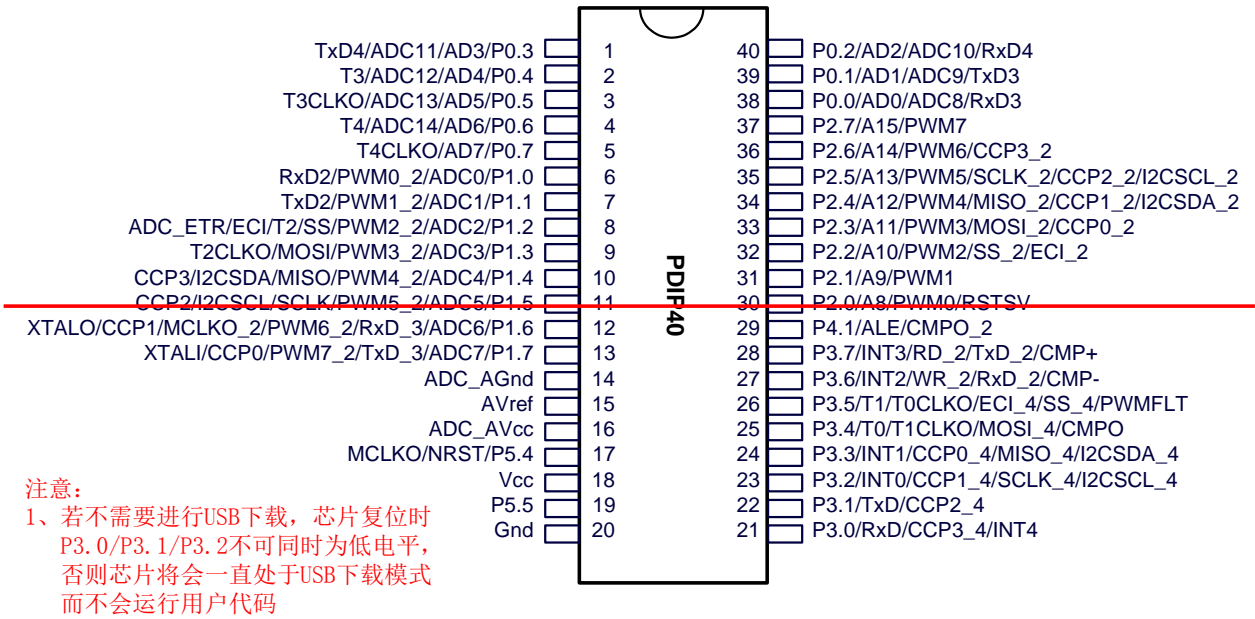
TxD4/ADC11/AD3/P0.3 1
T3/ADC12/AD4/P0.4 2
T3CLKO/ADC13/AD5/P0.5 3
T4/ADC14/AD6/P0.6 4
T4CLKO/AD7/P0.7 5
RxD2/PWM0_2/ADC0/P1.0 6
TxD2/PWM1_2/ADC1/P1.1 7
ADC_ETR/ECI/T2/SS/PWM2_2/ADC2/P1.2 8
T2CLKO/MOSI/PWM3_2/ADC3/P1.3 9
CCP3/I2CSDA/MISO/PWM4_2/ADC4/P1.4 10
CCP2/I2CSCL/SCLK/PWM5_2/ADC5/P1.5 11
XTALO/CCP1/MCLKO_2/PWM6_2/RxD_3/ADC6/P1.6 12
XTALI/CCP0/PWM7_2/TxD_3/ADC7/P1.7 13
ADC_AGnd 14
AVref 15
ADC_AVcc 16
MCLKO/NRST/P5.4 17
Vcc 18
P5.5 19
Gnd 20

PDIP40

40 P0.2/AD2/ADC10/RxD4
39 P0.1/AD1/ADC9/TxD3
38 P0.0/AD0/ADC8/RxD3
37 P2.7/A15/PWM7
36 P2.6/A14/PWM6/CCP3_2
35 P2.5/A13/PWM5/SCLK_2/CCP2_2/I2CSCL_2
34 P2.4/A12/PWM4/MISO_2/CCP1_2/I2CSDA_2
33 P2.3/A11/PWM3/MOSI_2/CCP0_2
32 P2.2/A10/PWM2/SS_2/ECI_2
31 P2.1/A9/PWM1
30 P2.0/A8/PWM0/RSTSV
29 P4.1/ALE/CMPO_2
28 P3.7/INT3/RD_2/TxD_2/CMP+
27 P3.6/INT2/WR_2/RxD_2/CMP-
26 P3.5/T1/T0CLKO/ECI_4/SS_4/PWMFLT
25 P3.4/T0/T1CLKO/MOSI_4/CMPO
24 P3.3/INT1/CCP0_4/MISO_4/I2CSDA_4
23 P3.2/INT0/CCP1_4/SCLK_4/I2CSCL_4
22 P3.1/TxD/CCP2_4
21 P3.0/RxD/CCP3_4/INT4

注意：
1、若不需要进行USB下载，芯片复位时 P3.0/P3.1/P3.2不可同时为低电平，否则芯片将会一直处于USB下载模式而不会运行用户代码